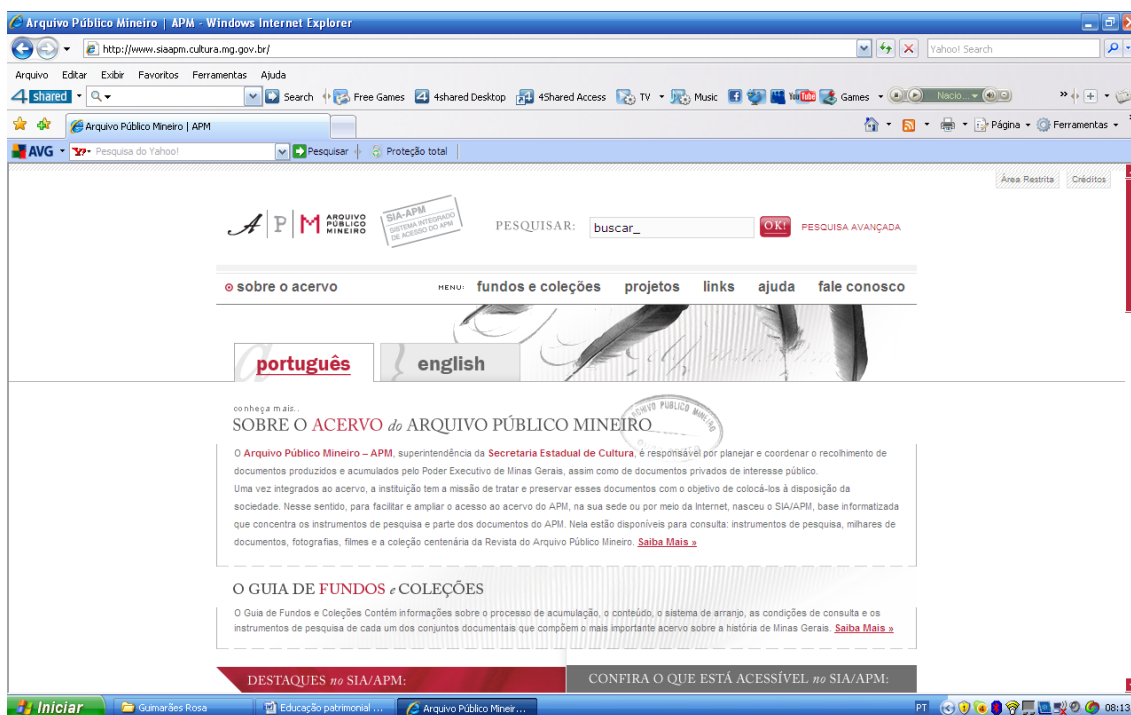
Arquivo Público Mineiro | APM - Windows Internet Explorer

http://www.siaapm.cultura.mg.gov.br/

Yahoo! Search

Arquivo Editar Exibir Favoritos Ferramentas Ajuda

4shared Search Free Games 4shared Desktop 4Shared Access TV Music Games Nacio...

Arquivo Público Mineiro | APM

Página Ferramentas

AVG Pesquisa do Yahoo! Pesquisar Proteção total

Área Restrita Créditos

A | P | M ARQUIVO PÚBLICO MINEIRO

SIA-APM SISTEMA INTEGRADO DE ACESSO DO APM

PESQUISAR: buscar_ OK! PESQUISA AVANÇADA

sobre o acervo MENU: fundos e coleções projetos links ajuda fale conosco

português english

conheça mais..
SOBRE O ACERVO do ARQUIVO PÚBLICO MINEIRO

ARQUIVO PÚBLICO MINEIRO

O Arquivo Público Mineiro – APM, superintendência da Secretaria Estadual de Cultura, é responsável por planejar e coordenar o recolhimento de documentos produzidos e acumulados pelo Poder Executivo de Minas Gerais, assim como de documentos privados de interesse público.
Uma vez integrados ao acervo, a instituição tem a missão de tratar e preservar esses documentos com o objetivo de colocá-los à disposição da sociedade. Nesse sentido, para facilitar e ampliar o acesso ao acervo do APM, na sua sede ou por meio da Internet, nasceu o SIA/APM, base informatizada que concentra os instrumentos de pesquisa e parte dos documentos do APM. Nela estão disponíveis para consulta: instrumentos de pesquisa, milhares de documentos, fotografias, filmes e a coleção centenária da Revista do Arquivo Público Mineiro. Saiba Mais »

O GUIA DE FUNDOS e COLEÇÕES

O Guia de Fundos e Coleções Contém informações sobre o processo de acumulação, o conteúdo, o sistema de arranjo, as condições de consulta e os instrumentos de pesquisa de cada um dos conjuntos documentais que compõem o mais importante acervo sobre a história de Minas Gerais. Saiba Mais »

DESTAQUES no SIA/APM:

CONFIRA O QUE ESTÁ ACESSÍVEL no SIA/APM:

Iniciar Guimarães Rosa Educação patrimonial ... Arquivo Público Mineir... PT 08:13